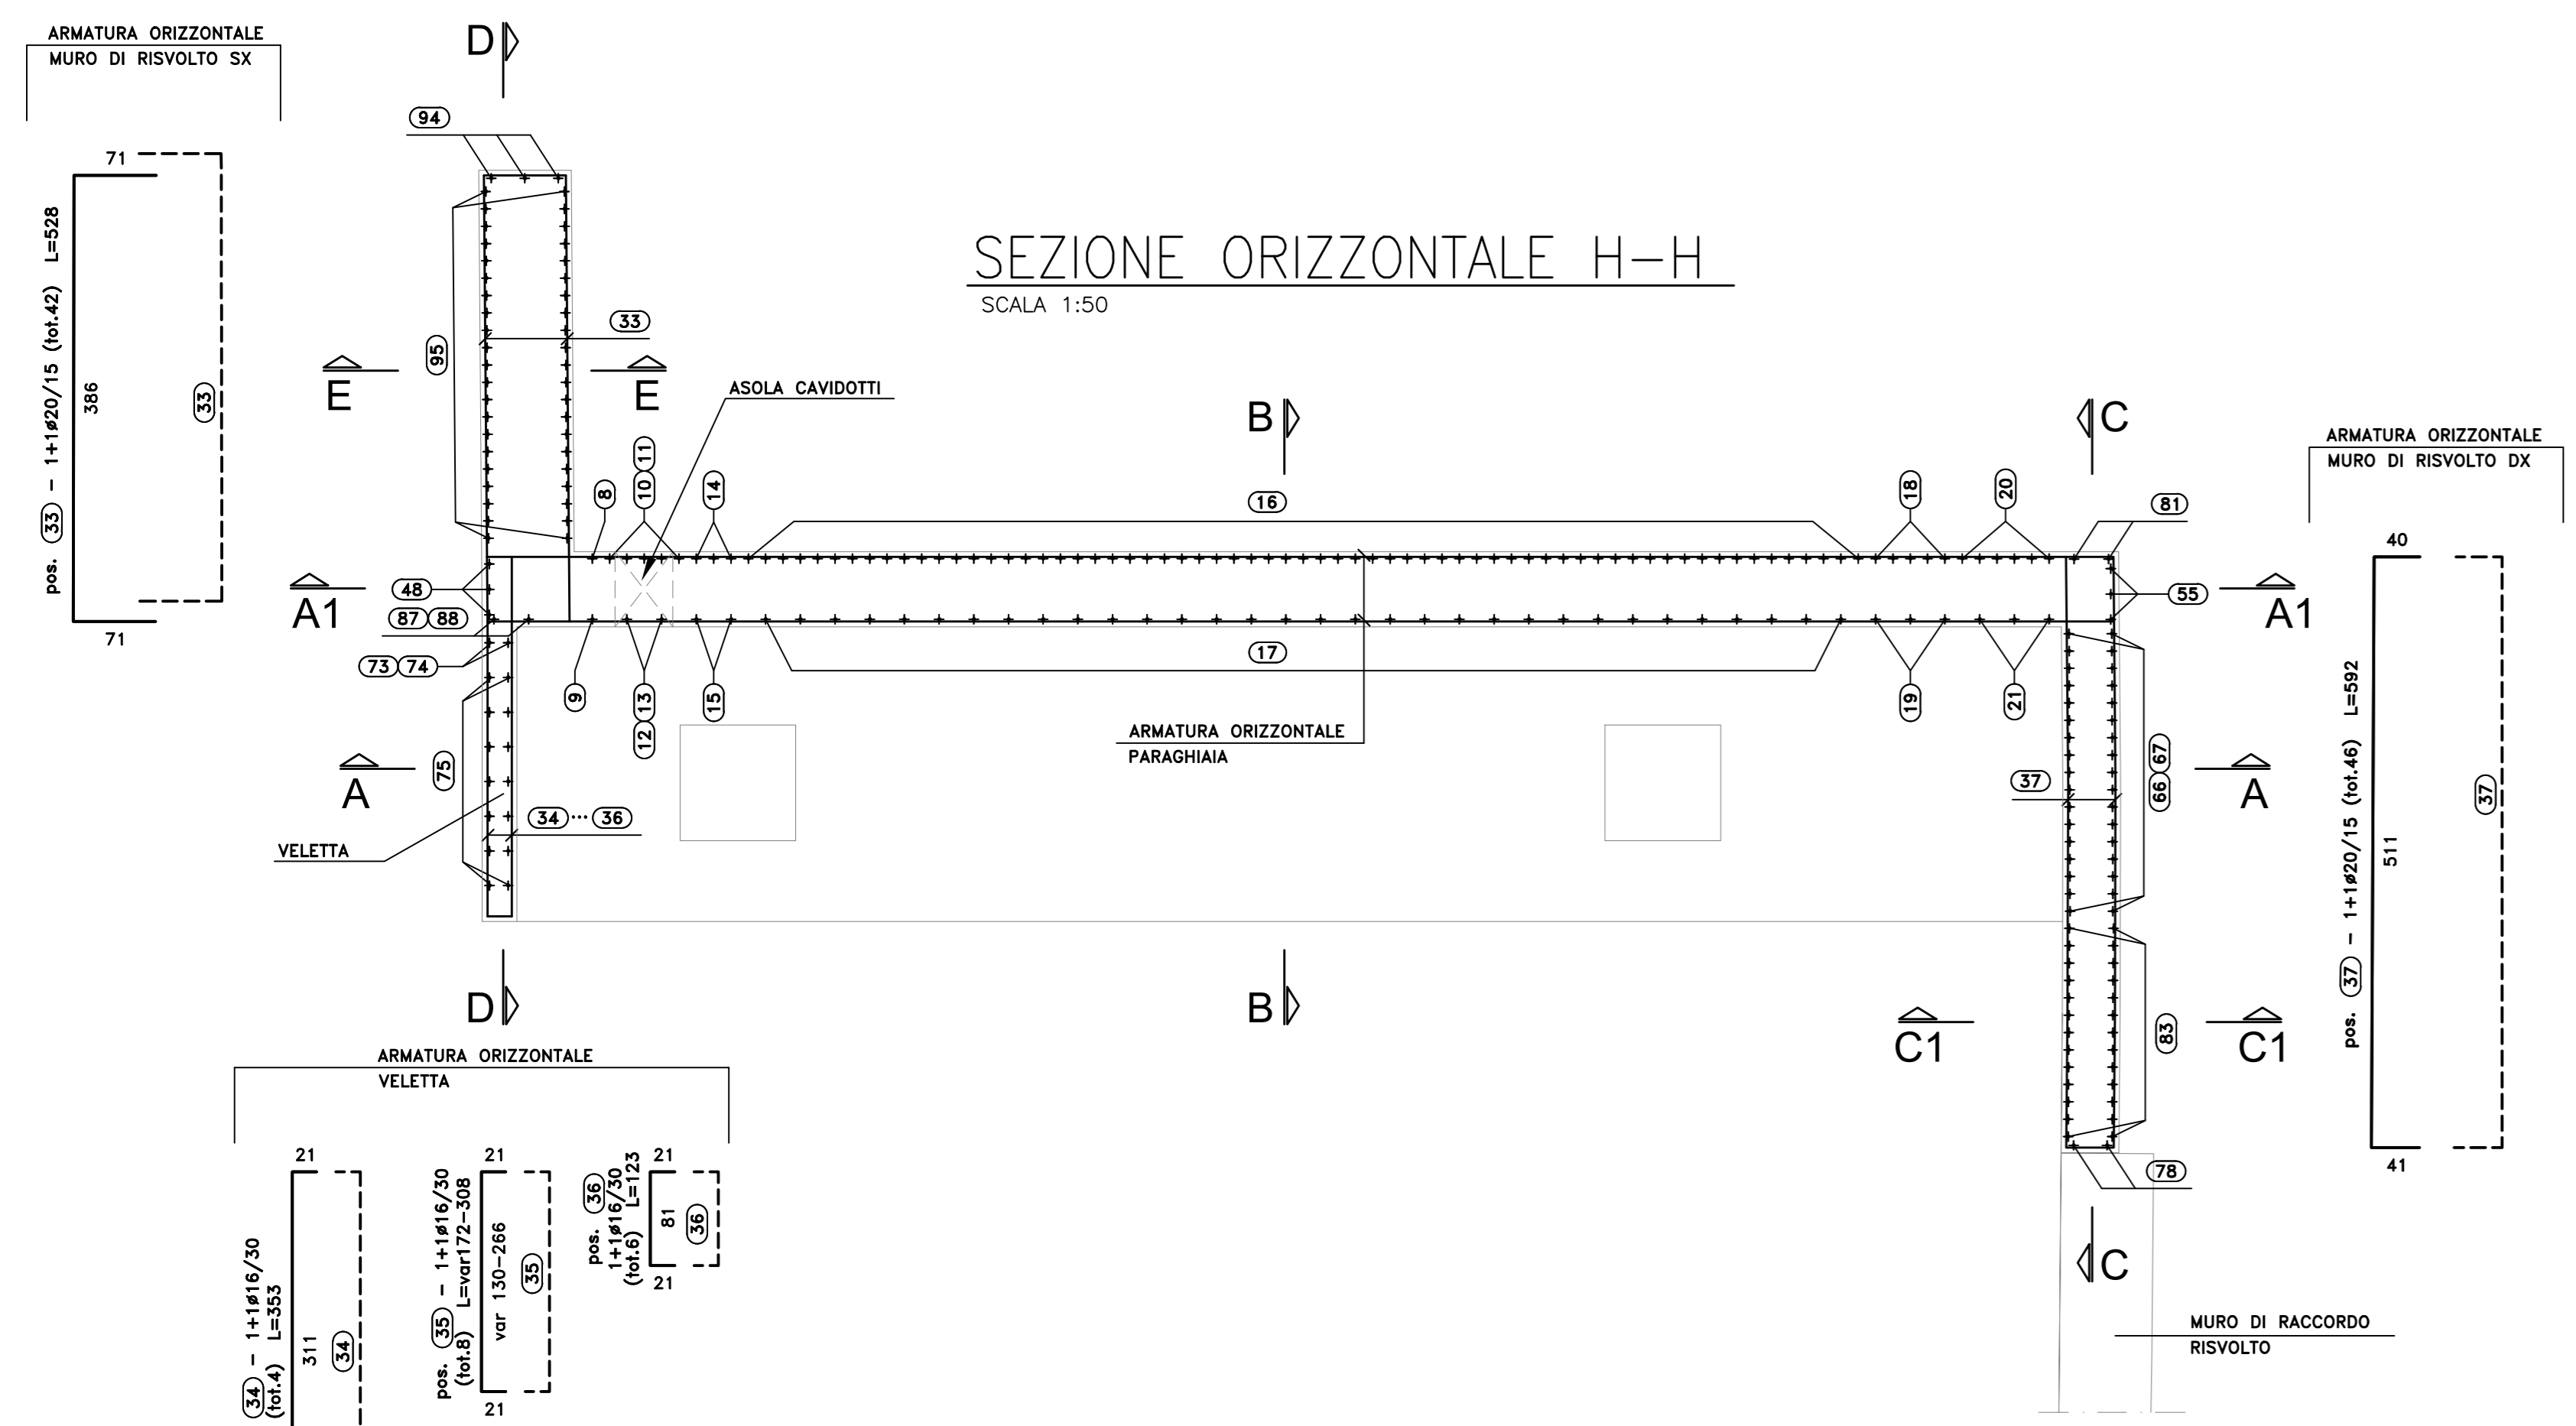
ARMATURA ORIZZONTALE
MURO DI RISVOLTO SX

71
pos. 33 – 1+1ø20/15 (tot.42) L=528
386
33
71

D
94
SEZIONE ORIZZONTALE H–H
SCALA 1:50

33
95
E
E
ASOLA CAVIDOTTI
B
C
ARMATURA ORIZZONTALE
MURO DI RISVOLTO DX

8
10 11
14
16
18
20
81
40
48
87 88
A1
55
A1
73 74
17
9
12 13
15
19
21
ARMATURA ORIZZONTALE
PARAGHIAIA
75
A
37
66 67
A
pos. 37 – 1+1ø20/15 (tot.46) L=592
511
37
34 ··· 36
VELETTA
D
B
C1
83
C1
41
ARMATURA ORIZZONTALE
VELETTA

21
34 – 1+1ø16/30 (tot.4) L=353
311
34

21
pos. 35 – 1+1ø16/30 (tot.8) L=var172–308
var 130–266
35
21

pos. 36 1+1ø16/30 (tot.6) L=123
21
81
36
21

78
C
MURO DI RACCORDO
RISVOLTO